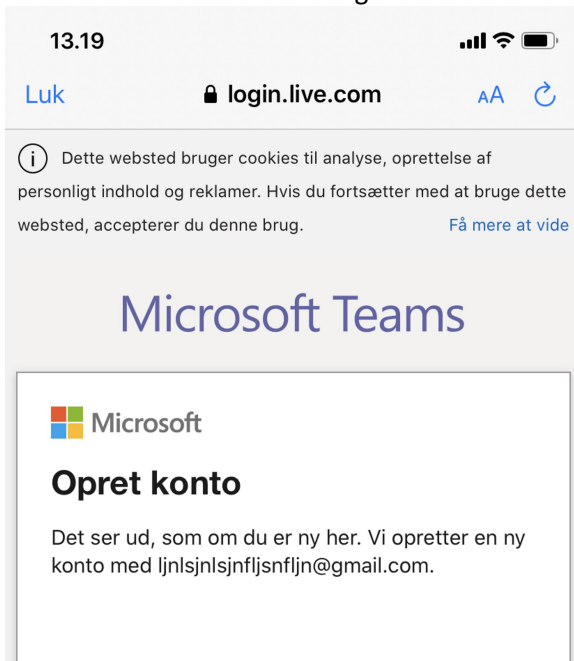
13.19

Luk login.live.com AA

Dette websted bruger cookies til analyse, oprettelse af personligt indhold og reklamer. Hvis du fortsætter med at bruge dette websted, accepterer du denne brug. Få mere at vide

Microsoft Teams

Microsoft

Opret konto

Det ser ud, som om du er ny her. Vi opretter en ny konto med ljnlsjnlsjnfljsnfljn@gmail.com.